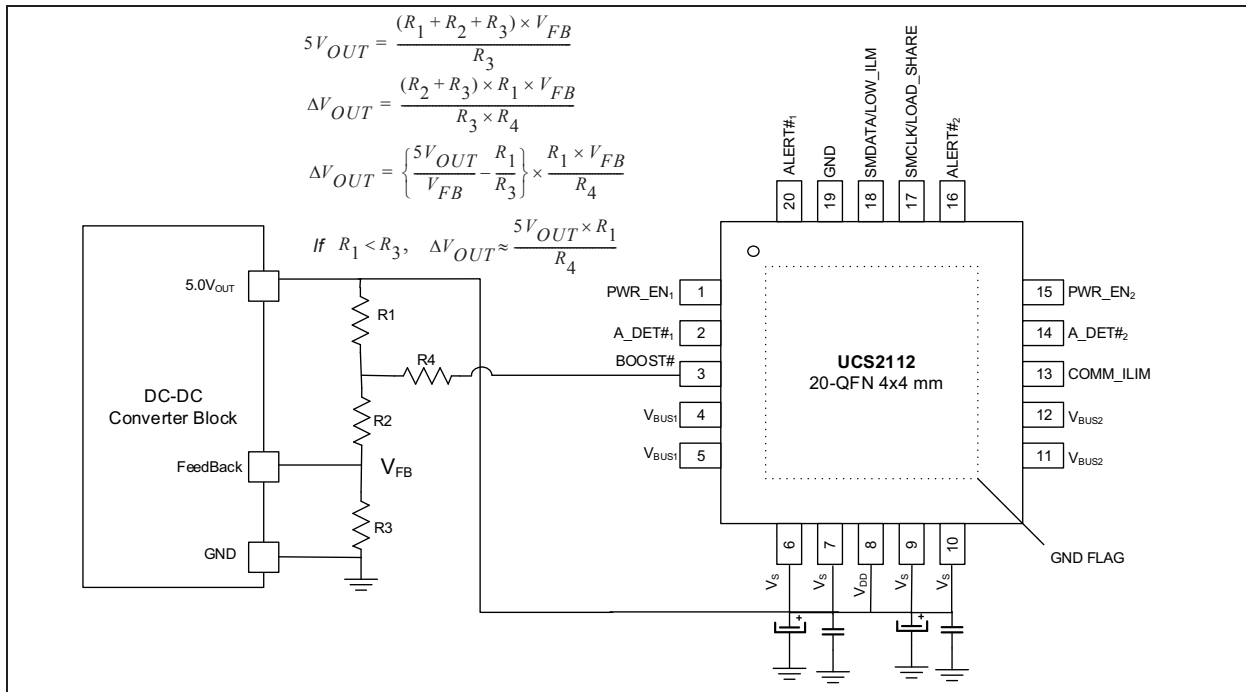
$5V_{OUT} = \frac{(R_1 + R_2 + R_3) \times V_{FB}}{R_3}$

$\Delta V_{OUT} = \frac{(R_2 + R_3) \times R_1 \times V_{FB}}{R_3 \times R_4}$

$\Delta V_{OUT} = \left\{\frac{5V_{OUT}}{V_{FB}} - \frac{R_1}{R_3}\right\} \times \frac{R_1 \times V_{FB}}{R_4}$

If $R_1 < R_3$, $\Delta V_{OUT} \approx \frac{5V_{OUT} \times R_1}{R_4}$

DC-DC Converter Block

5.0V$_{OUT}$

FeedBack

GND

R1

R2

R3

R4

V$_{FB}$

ALERT#$_1$ 20
GND 19
SMDATA/LOW_ILM 18
SMCLK/LOAD_SHARE 17
ALERT#$_2$ 16

PWR_EN$_1$ 1
A_DET#$_1$ 2
BOOST# 3
V$_{BUS1}$ 4
V$_{BUS1}$ 5

UCS2112
20-QFN 4x4 mm

15 PWR_EN$_2$
14 A_DET#$_2$
13 COMM_ILIM
12 V$_{BUS2}$
11 V$_{BUS2}$

6 V$_S$
7 V$_S$
8 V$_{DD}$
9 V$_S$
10 V$_S$

GND FLAG